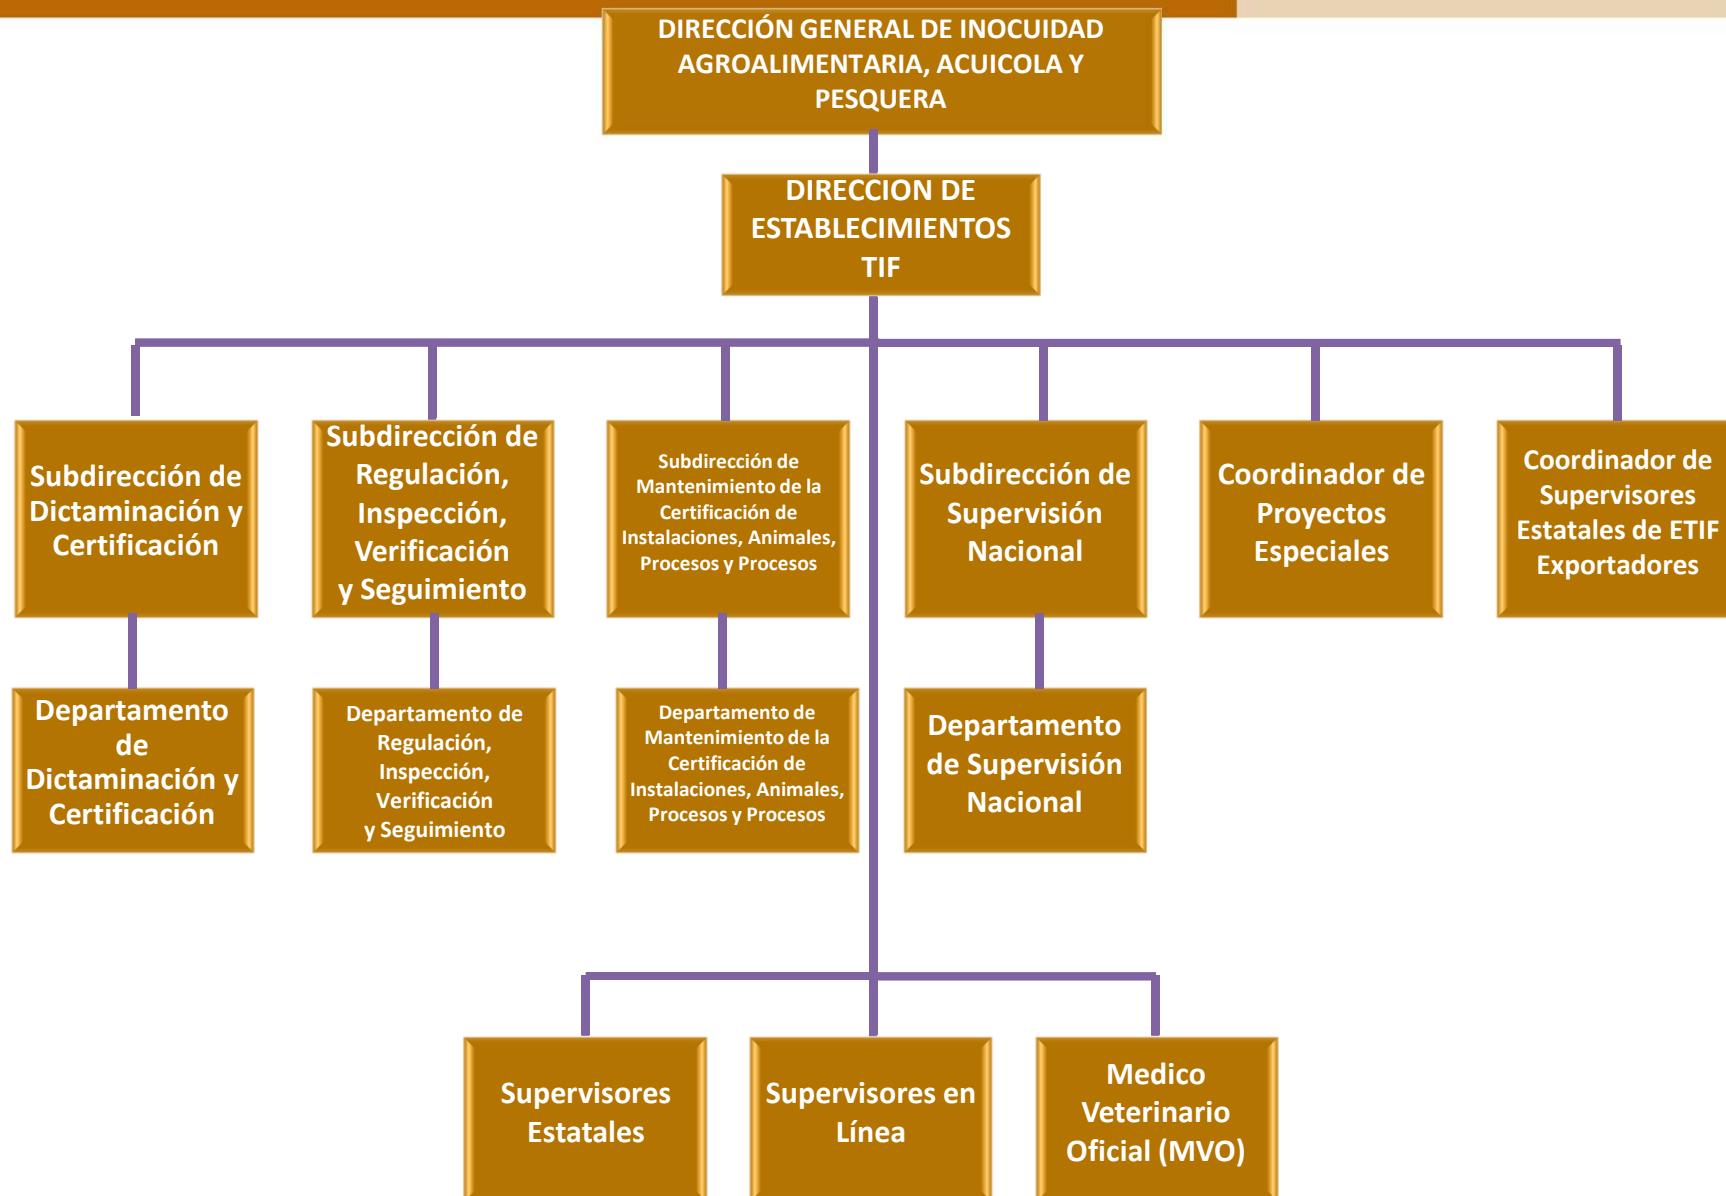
DIRECCIÓN GENERAL DE INOCUIDAD AGROALIMENTARIA, ACUICOLA Y PESQUERA

DIRECCION DE ESTABLECIMIENTOS TIF

Subdirección de Dictaminación y Certificación

Subdirección de Regulación, Inspección, Verificación y Seguimiento

Subdirección de Mantenimiento de la Certificación de Instalaciones, Animales, Procesos y Procesos

Subdirección de Supervisión Nacional

Coordinador de Proyectos Especiales

Coordinador de Supervisores Estatales de ETIF Exportadores

Departamento de Dictaminación y Certificación

Departamento de Regulación, Inspección, Verificación y Seguimiento

Departamento de Mantenimiento de la Certificación de Instalaciones, Animales, Procesos y Procesos

Departamento de Supervisión Nacional

Supervisores Estatales

Supervisores en Línea

Medico Veterinario Oficial (MVO)